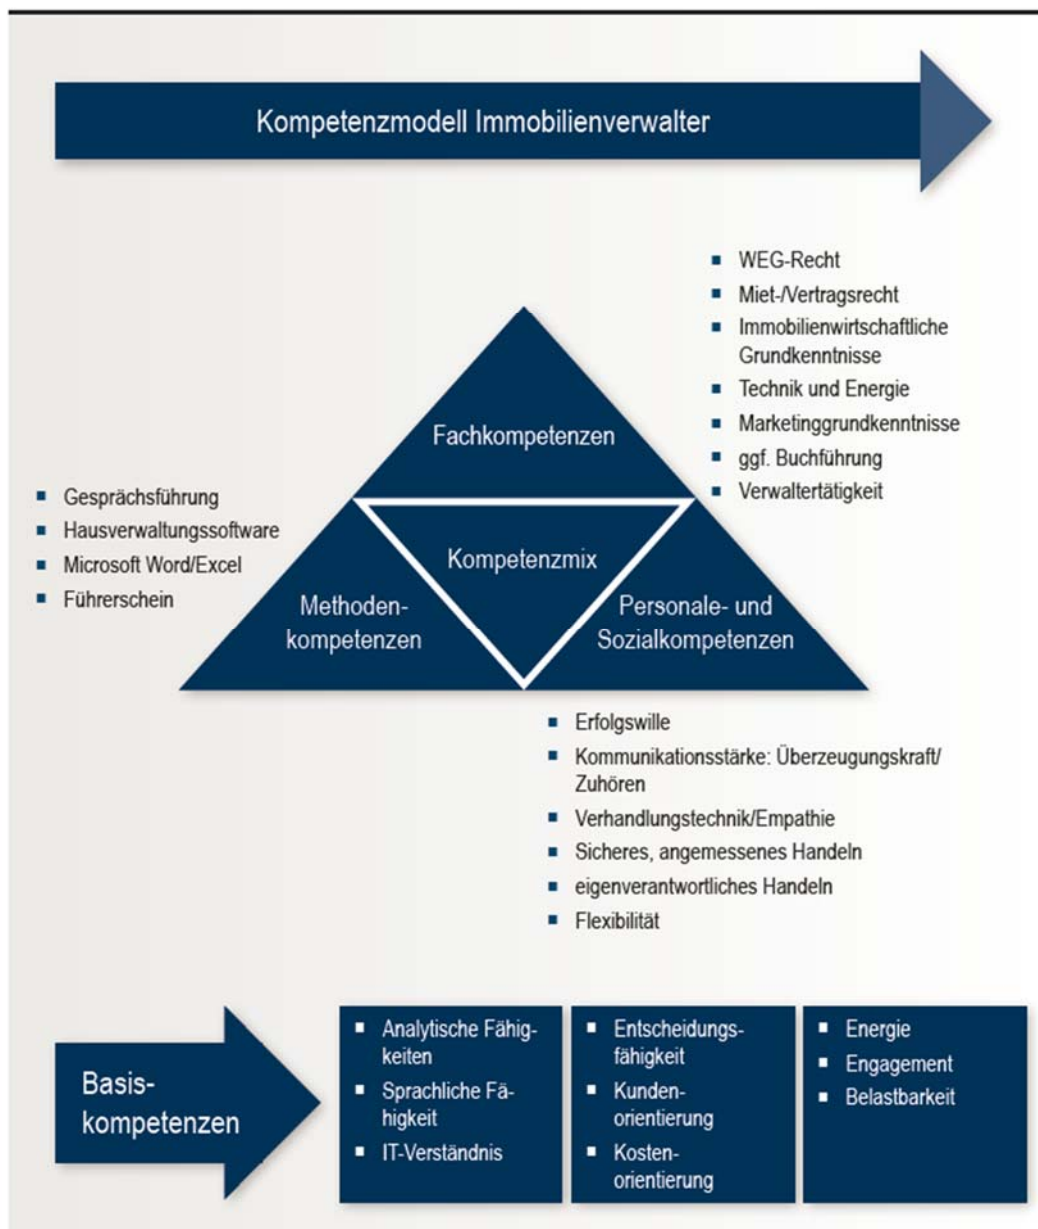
Kompetenzmodell Immobilienverwalter

- WEG-Recht
- Miet-/Vertragsrecht
- Immobilienwirtschaftliche Grundkenntnisse
- Technik und Energie
- Marketinggrundkenntnisse
- ggf. Buchführung
- Verwaltertätigkeit

Fachkompetenzen

- Gesprächsführung
- Hausverwaltungssoftware
- Microsoft Word/Excel
- Führerschein

Kompetenzmix

Methodenkompetenzen

Personale- und Sozialkompetenzen

- Erfolgswille
- Kommunikationsstärke: Überzeugungskraft/ Zuhören
- Verhandlungstechnik/Empathie
- Sicheres, angemessenes Handeln
- eigenverantwortliches Handeln
- Flexibilität

Basiskompetenzen

- Analytische Fähigkeiten
- Sprachliche Fähigkeit
- IT-Verständnis

- Entscheidungsfähigkeit
- Kundenorientierung
- Kostenorientierung

- Energie
- Engagement
- Belastbarkeit